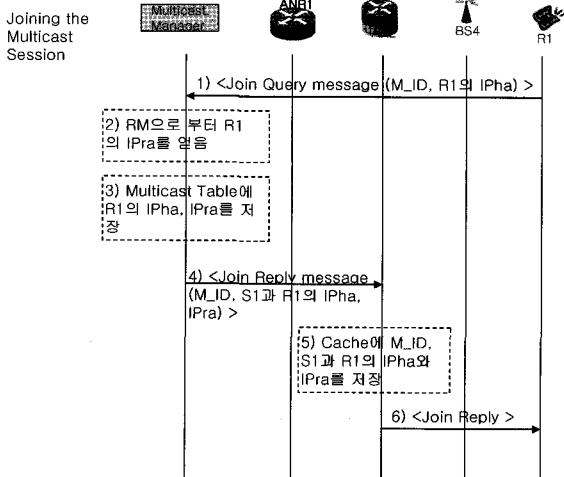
Joining the Multicast Session

Multicast Manager

ANR1

BS4

R1

1) <Join Query message (M_ID, R1의 IPha) >

2) RM으로 부터 R1의 IPra를 얻음

3) Multicast Table에 R1의 IPha, IPra를 저장

4) <Join Reply message (M_ID, S1과 R1의 IPha, IPra) >

5) Cache에 M_ID, S1과 R1의 IPha와 IPra를 저장

6) <Join Reply >